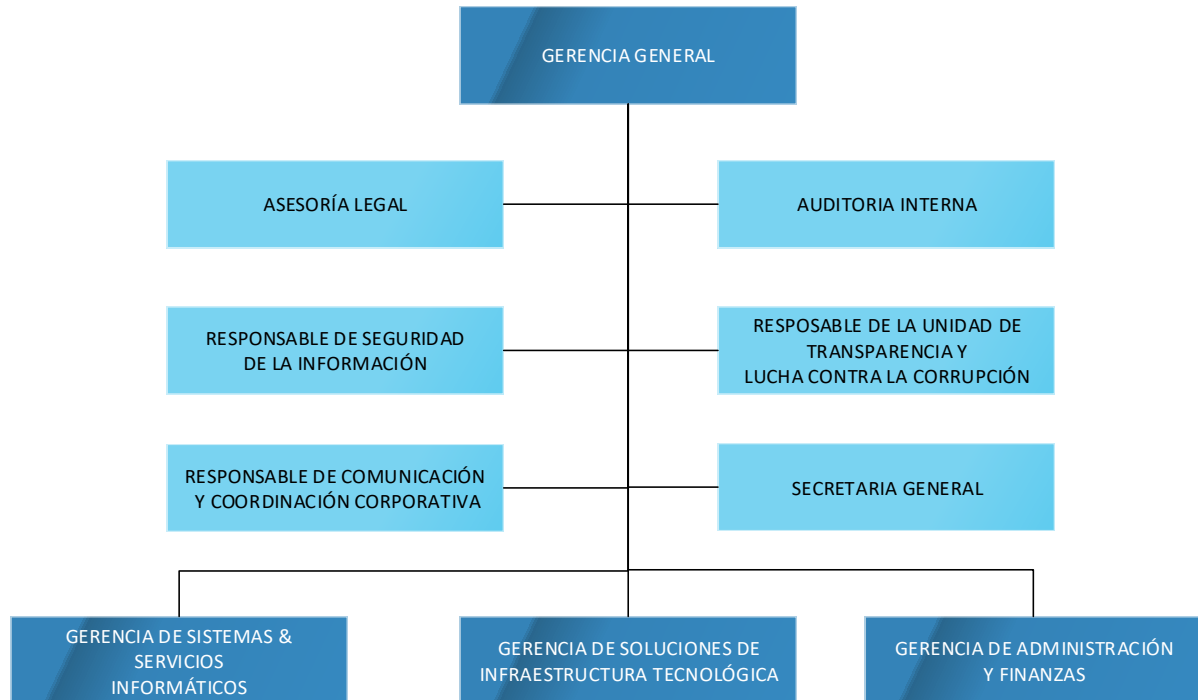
GERENCIA GENERAL

ASESORÍA LEGAL

AUDITORIA INTERNA

RESPONSABLE DE SEGURIDAD DE LA INFORMACIÓN

RESPOSABLE DE LA UNIDAD DE TRANSPARENCIA Y LUCHA CONTRA LA CORRUPCIÓN

RESPONSABLE DE COMUNICACIÓN Y COORDINACIÓN CORPORATIVA

SECRETARIA GENERAL

GERENCIA DE SISTEMAS & SERVICIOS INFORMÁTICOS

GERENCIA DE SOLUCIONES DE INFRAESTRUCTURA TECNOLÓGICA

GERENCIA DE ADMINISTRACIÓN Y FINANZAS